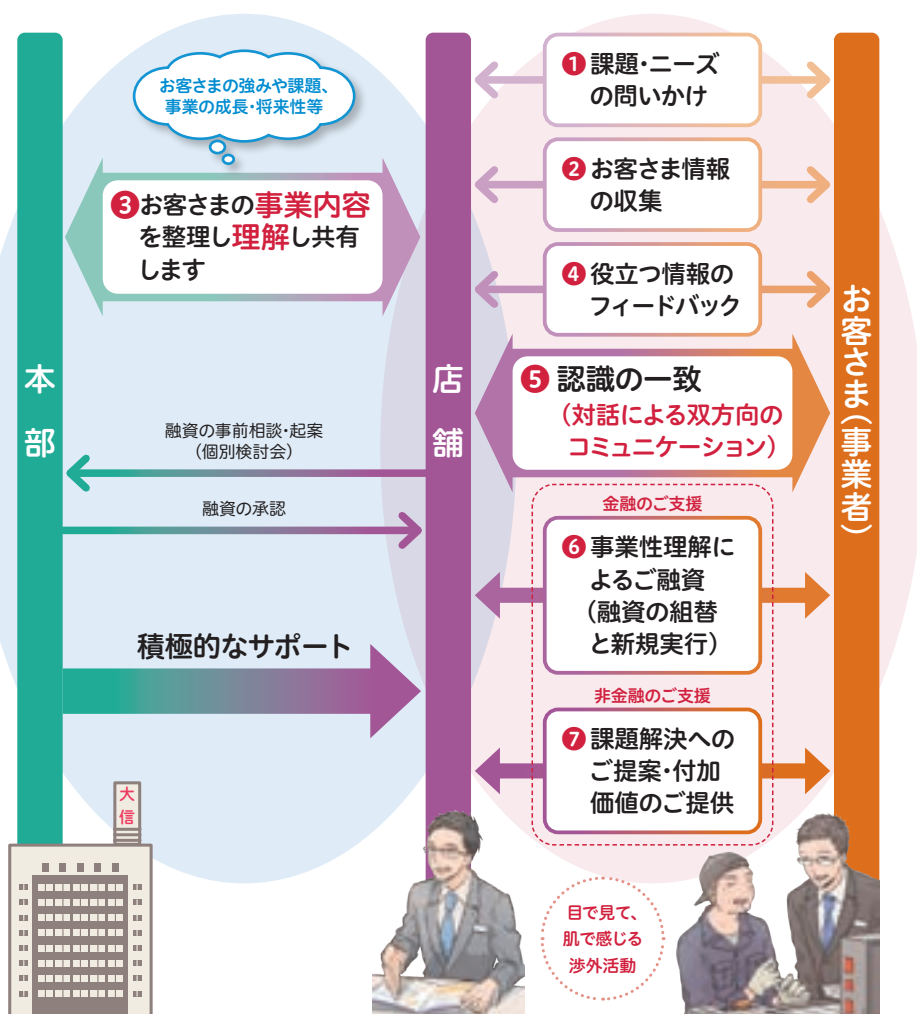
本部

お客さまの強みや課題、事業の成長・将来性等

3 お客さまの事業内容を整理し理解し共有します

融資の事前相談・起案（個別検討会）

融資の承認

積極的なサポート

大信

店舗

1 課題・ニーズの問いかけ

2 お客さま情報の収集

4 役立つ情報のフィードバック

5 認識の一致（対話による双方向のコミュニケーション）

金融のご支援

6 事業性理解によるご融資（融資の組替と新規実行）

非金融のご支援

7 課題解決へのご提案・付加価値のご提供

目で見て、肌で感じる渉外活動

お客さま（事業者）